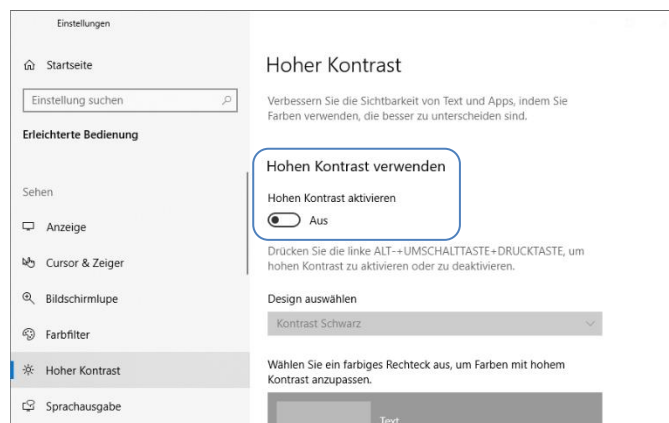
Einstellungen

Startseite

Einstellung suchen

Erleichterte Bedienung

Sehen

Anzeige

Cursor & Zeiger

Bildschirmlupe

Farbfilter

Hoher Kontrast

Sprachausgabe

Hoher Kontrast

Verbessern Sie die Sichtbarkeit von Text und Apps, indem Sie Farben verwenden, die besser zu unterscheiden sind.

Hohen Kontrast verwenden

Hohen Kontrast aktivieren

Aus

Drücken Sie die linke ALT-+UMSCHALTTASTE+DRUCKTASTE, um hohen Kontrast zu aktivieren oder zu deaktivieren.

Design auswählen

Kontrast Schwarz

Wählen Sie ein farbiges Rechteck aus, um Farben mit hohem Kontrast anzupassen.

Text